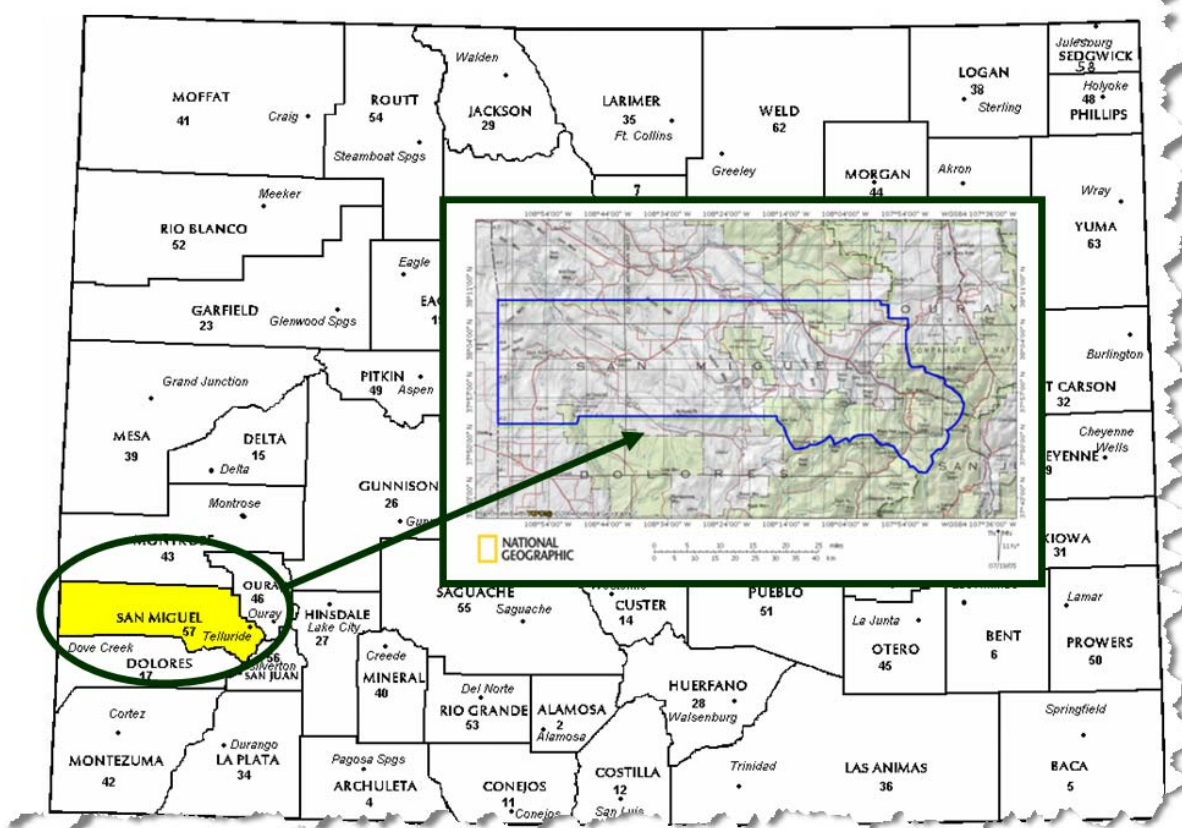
MOFFAT
41
Craig

ROUTT
54
Steamboat Spgs

Walden
JACKSON
29

LARIMER
35
Ft. Collins

WELD
62
Greeley

LOGAN
38
Sterling

Julesburg
SEDGWICK
58

Holyoke
48
PHILLIPS

MORGAN
44

Akron

Wray
YUMA
63

Meeker
RIO BLANCO
52

Eagle

GARFIELD
23
Glenwood Spgs

Burlington

Grand Junction
MESA
39

PITKIN
49
Aspen

DELTA
15
Delta

T CARSON
32

Cheyenne Wells
EYENNE

Montrose
MONTROSE
43

GUNNISON
26

KIOWA
31

SAN MIGUEL
57
Telluride
Dove Creek
DOLORES
17

OURAY
46
Ouray

56
Silverton
SAN JUAN

HINSDALE
27
Lake City

SAGUACHE
55
Saguache

CUSTER
14

PUEBLO
51

La Junta
OTERO
45

BENT
6

Lamar
PROWERS
50

Creede
MINERAL
40

Del Norte
RIO GRANDE
53

ALAMOSA
2
Alamosa

HUERFANO
28
Walsenburg

Springfield
BACA
5

Cortez
MONTEZUMA
42

Durango
LA PLATA
34

Pagosa Spgs
ARCHULETA
4

CONEJOS
11
Conejos

COSTILLA
12
San Luis

Trinidad
LAS ANIMAS
36

7

108°54'00" W 108°44'00" W 108°34'00" W 108°24'00" W 108°14'00" W 108°04'00" W 107°54'00" W WGS84 107°36'00" W

SAN MIGUEL
OURAY
DOLORES
SAN J

NATIONAL GEOGRAPHIC

0 5 10 15 20 25 miles
0 5 10 15 20 25 30 35 40 km